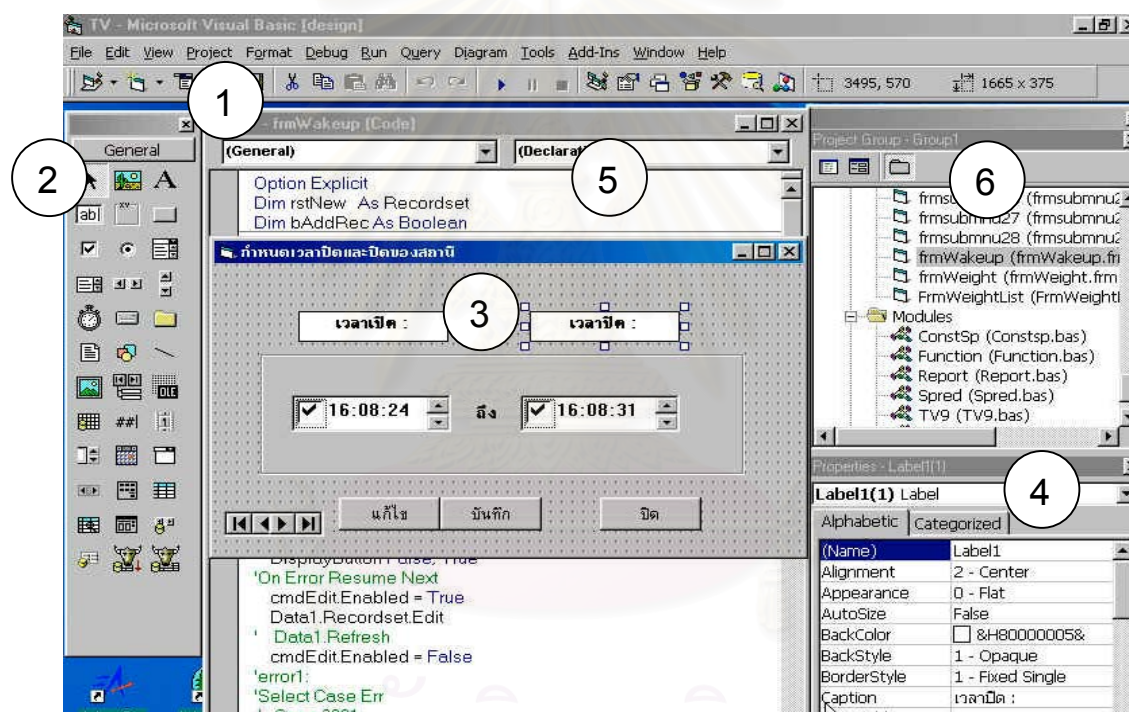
TV - Microsoft Visual Basic [design]

File Edit View Project Format Debug Run Query Diagram Tools Add-Ins Window Help

3495, 570
1665 x 375

1

2

3

4

5

6

General

frmWakeup (Code)

(General)

(Declarat

Option Explicit
Dim rstNew As Recordset
Dim bAddRec As Boolean

กำหนดเวลาปิดและปิดของสถานี

เวลาเปิด :

เวลาปิด :

16:08:24

ถึง

16:08:31

แก้ไข

บันทึก

ปิด

DisplayButton False, True
'On Error Resume Next
cmdEdit.Enabled = True
Data1.Recordset.Edit
' Data1.Refresh
cmdEdit.Enabled = False
'error1:
'Select Case Err

Project Group - Group1

frmsu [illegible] (frmsubmnu2
frmsubmnu27 (frmsubmnu2
frmsubmnu28 (frmsubmnu2
frmWakeup (frmWakeup.fr
frmWeight (frmWeight.frm
FrmWeightList (FrmWeightl
Modules
ConstSp (Constsp.bas)
Function (Function.bas)
Report (Report.bas)
Spred (Spred.bas)
TV9 (TV9.bas)

Properties - Label1(1)

Label1(1) Label

Alphabetic | Categorized

| | |
|---|---|
| (Name) | Label1 |
| Alignment | 2 - Center |
| Appearance | 0 - Flat |
| AutoSize | False |
| BackColor | &H80000005& |
| BackStyle | 1 - Opaque |
| BorderStyle | 1 - Fixed Single |
| Caption | เวลาปิด : |